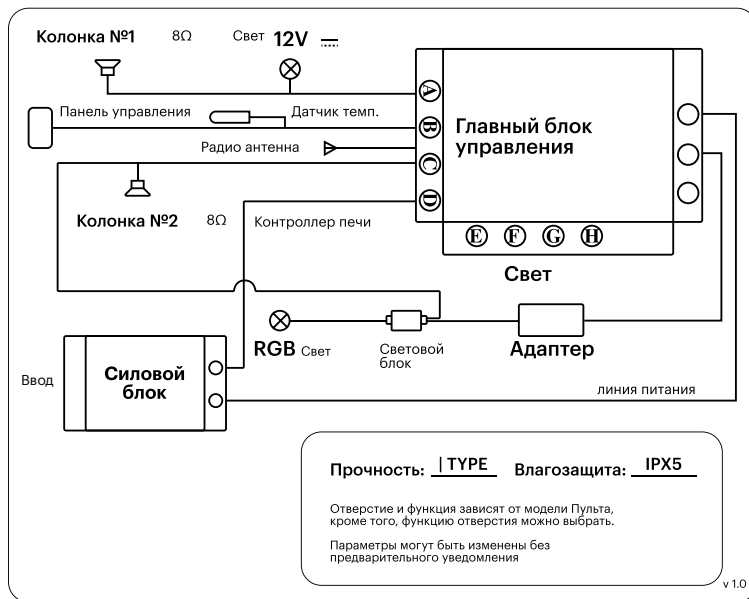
Колонка №1 8Ω Свет 12V ⎓

A

Панель управления Датчик темп.

B

Главный блок управления

Радио антенна

C

Колонка №2 8Ω

D

Контроллер печи

E F G H

Свет

RGB Свет

Световой блок

Адаптер

Ввод

Силовой блок

линия питания

Прочность: | TYPE Влагозащита: IPX5

Отверстие и функция зависят от модели Пульта, кроме того, функцию отверстия можно выбрать.

Параметры могут быть изменены без предварительного уведомления

v 1.0